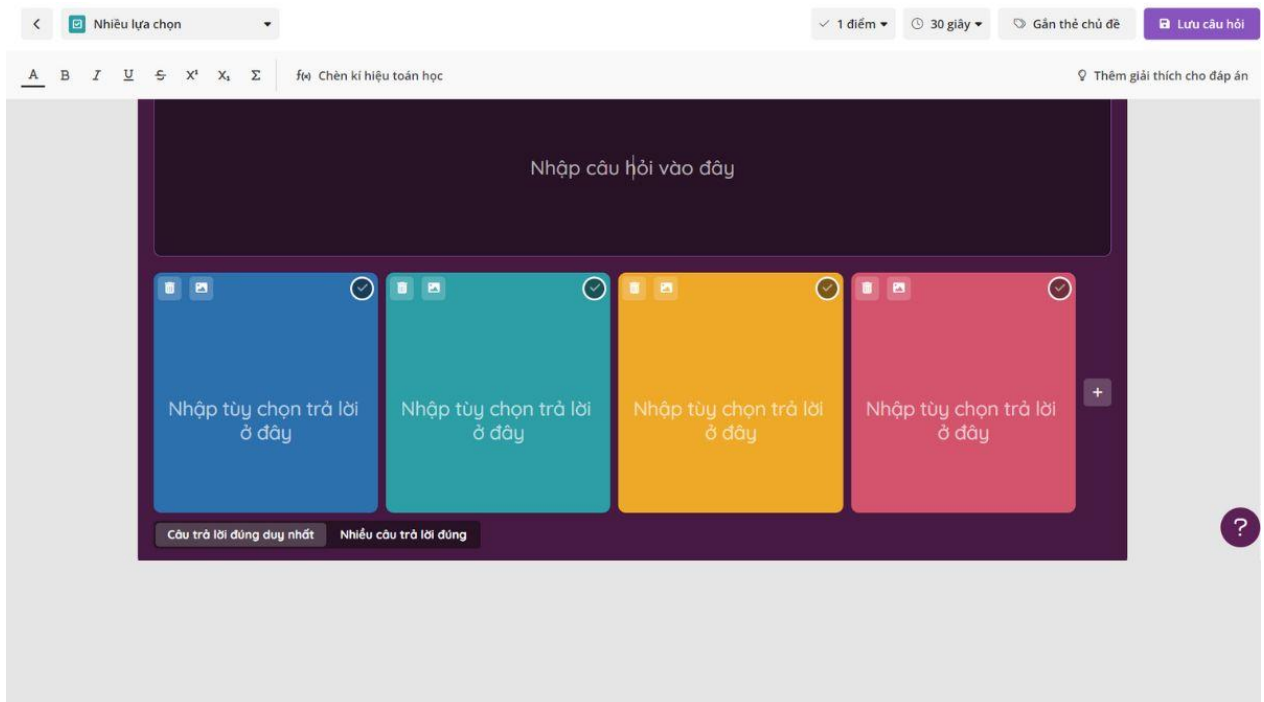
Nhiều lựa chọn

1 điểm

30 giây

Gắn thẻ chủ đề

Lưu câu hỏi

A B I U S $X^2$ $X_2$ Σ

f(x) Chèn kí hiệu toán học

Thêm giải thích cho đáp án

Nhập câu hỏi vào đây

Nhập tùy chọn trả lời ở đây

Nhập tùy chọn trả lời ở đây

Nhập tùy chọn trả lời ở đây

Nhập tùy chọn trả lời ở đây

+

Câu trả lời đúng duy nhất

Nhiều câu trả lời đúng

?